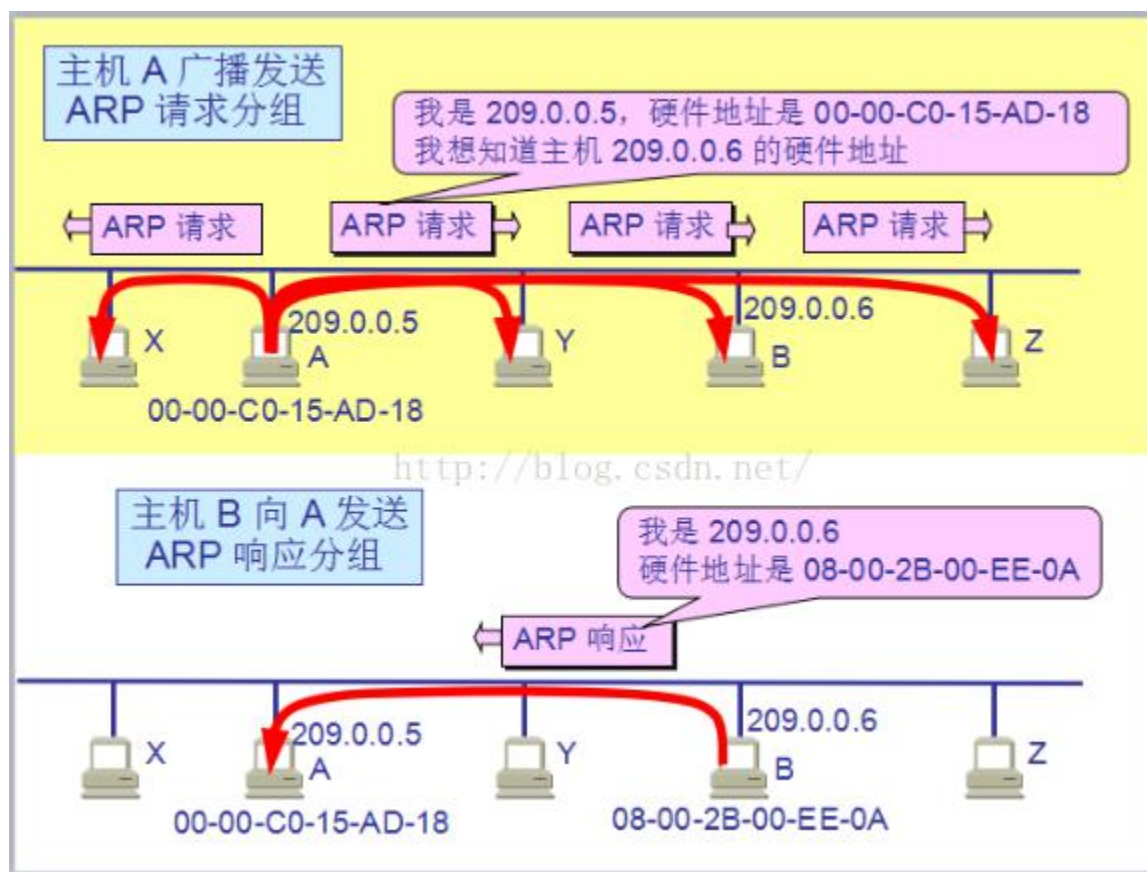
主机 A 广播发送 ARP 请求分组

我是 209.0.0.5，硬件地址是 00-00-C0-15-AD-18
我想知道主机 209.0.0.6 的硬件地址

ARP 请求

ARP 请求

ARP 请求

ARP 请求

X

209.0.0.5
A

Y

209.0.0.6
B

Z

00-00-C0-15-AD-18

http://blog.csdn.net/

主机 B 向 A 发送 ARP 响应分组

我是 209.0.0.6
硬件地址是 08-00-2B-00-EE-0A

ARP 响应

X

209.0.0.5
A

Y

209.0.0.6
B

Z

00-00-C0-15-AD-18

08-00-2B-00-EE-0A